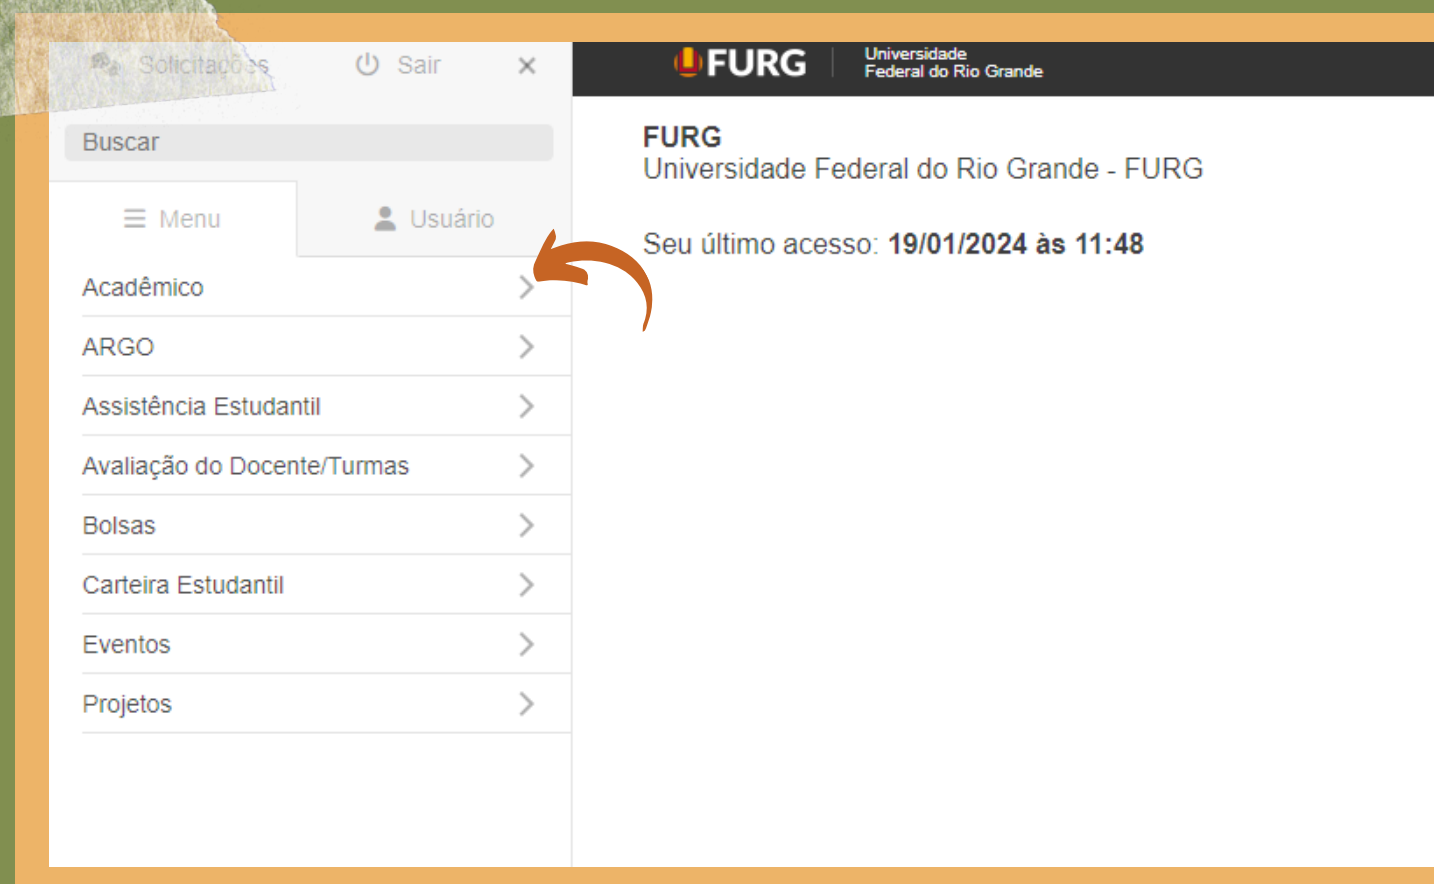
Solicitações Sair ×

Buscar

Menu Usuário

Acadêmico

ARGO

Assistência Estudantil

Avaliação do Docente/Turmas

Bolsas

Carteira Estudantil

Eventos

Projetos

FURG Universidade Federal do Rio Grande

FURG
Universidade Federal do Rio Grande - FURG

Seu último acesso: **19/01/2024 às 11:48**